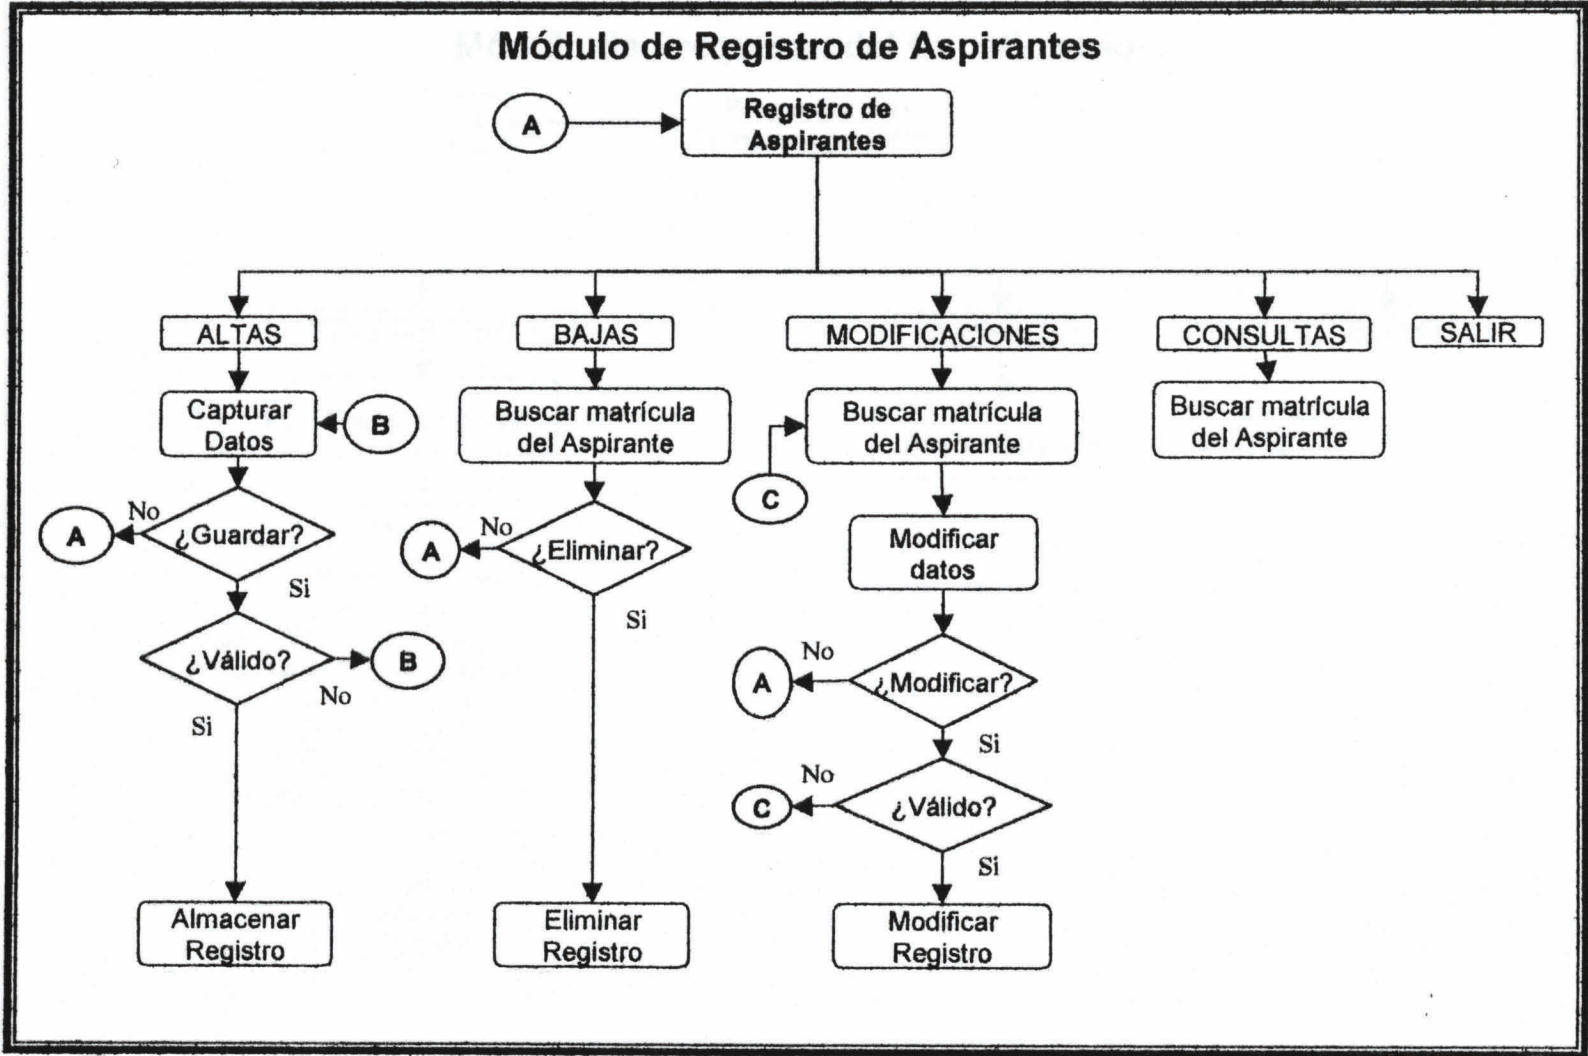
Módulo de Registro de Aspirantes

A

Registro de Aspirantes

ALTAS

BAJAS

MODIFICACIONES

CONSULTAS

SALIR

Capturar Datos

B

No

A

¿Guardar?

Si

¿Válido?

B

No

Si

Almacenar Registro

Buscar matrícula del Aspirante

No

A

¿Eliminar?

Si

Eliminar Registro

Buscar matrícula del Aspirante

C

Modificar datos

No

A

¿Modificar?

Si

No

C

¿Válido?

Si

Modificar Registro

Buscar matrícula del Aspirante